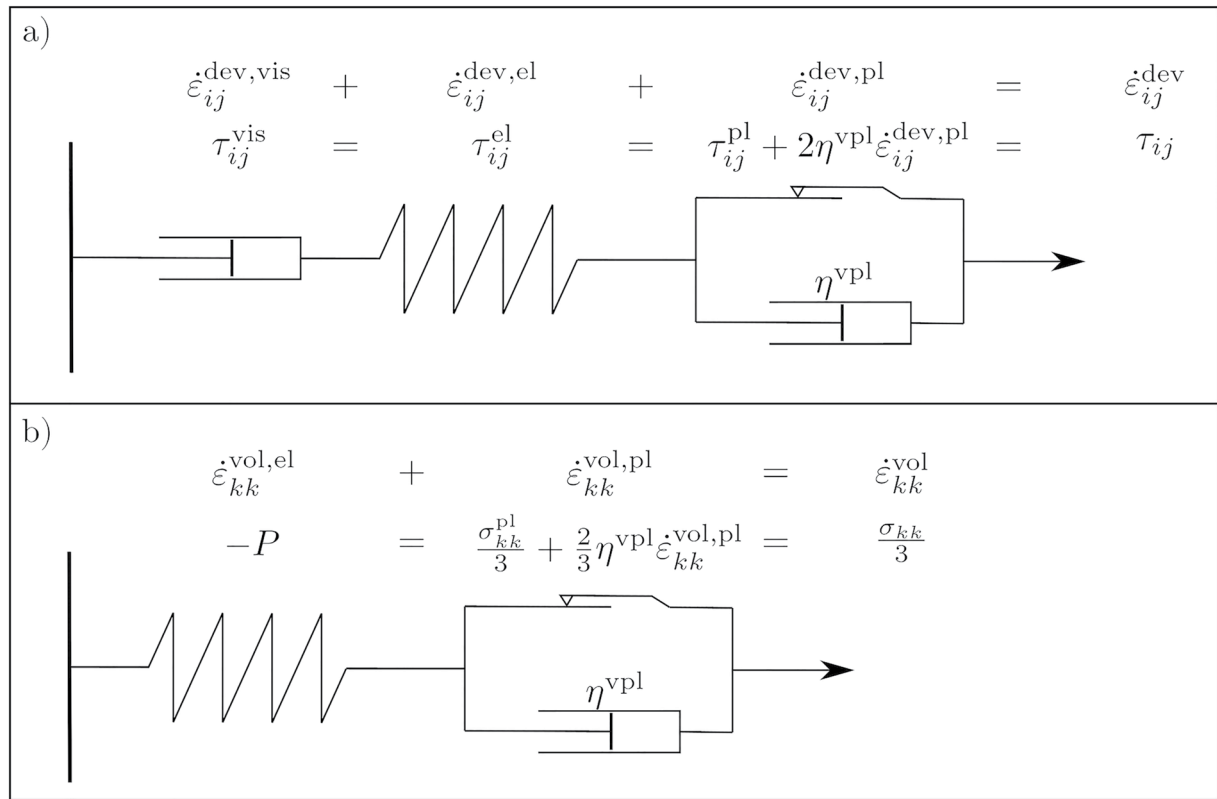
a)

$\dot{\varepsilon}_{ij}^{\text{dev,vis}} + \dot{\varepsilon}_{ij}^{\text{dev,el}} + \dot{\varepsilon}_{ij}^{\text{dev,pl}} = \dot{\varepsilon}_{ij}^{\text{dev}}$

$\tau_{ij}^{\text{vis}} = \tau_{ij}^{\text{el}} = \tau_{ij}^{\text{pl}} + 2\eta^{\text{vpl}}\dot{\varepsilon}_{ij}^{\text{dev,pl}} = \tau_{ij}$

$\eta^{\text{vpl}}$

b)

$\dot{\varepsilon}_{kk}^{\text{vol,el}} + \dot{\varepsilon}_{kk}^{\text{vol,pl}} = \dot{\varepsilon}_{kk}^{\text{vol}}$

$-P = \frac{\sigma_{kk}^{\text{pl}}}{3} + \frac{2}{3}\eta^{\text{vpl}}\dot{\varepsilon}_{kk}^{\text{vol,pl}} = \frac{\sigma_{kk}}{3}$

$\eta^{\text{vpl}}$